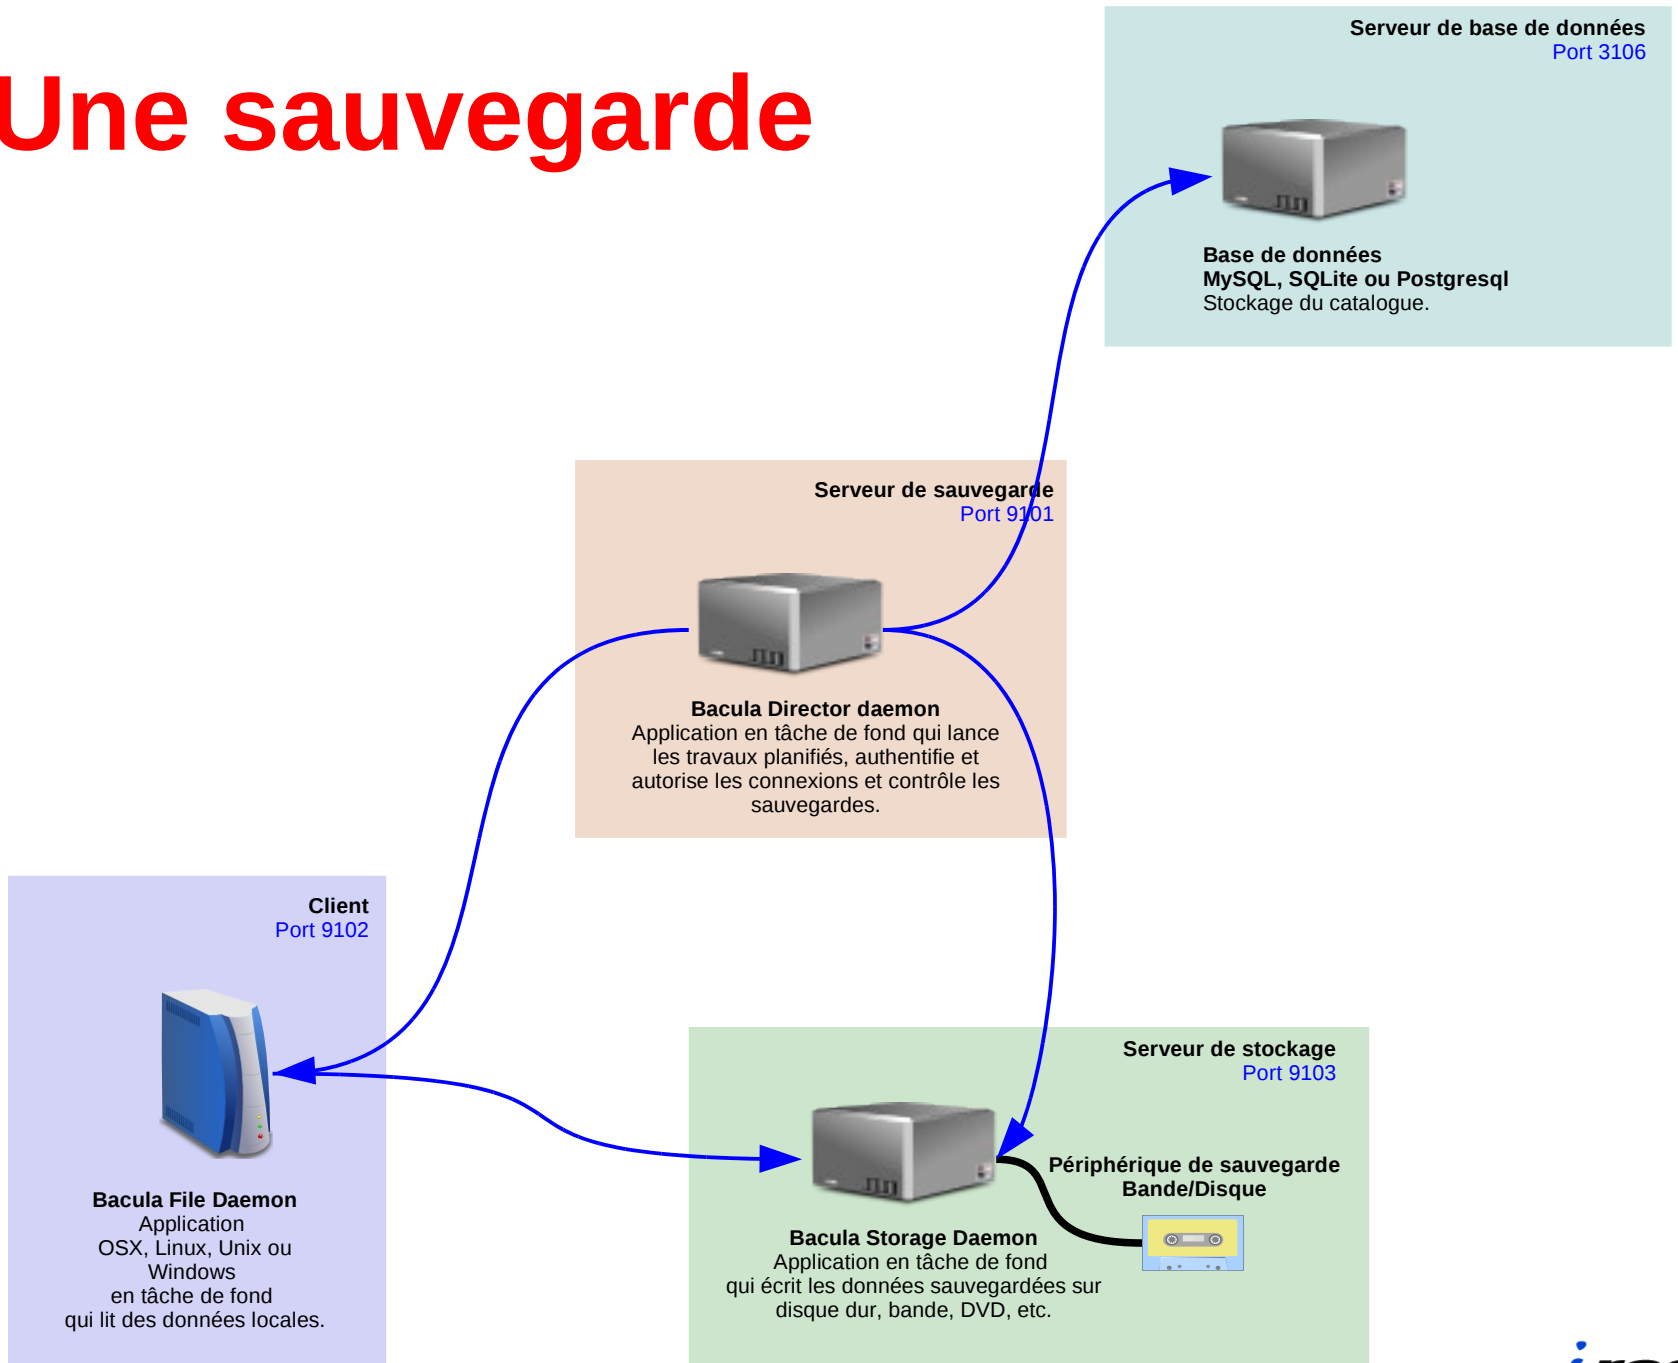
Une sauvegarde

Serveur de base de données
Port 3106

Base de données
MySQL, SQLite ou Postgresql
Stockage du catalogue.

Serveur de sauvegarde
Port 9101

Bacula Director daemon
Application en tâche de fond qui lance les travaux planifiés, authentifie et autorise les connexions et contrôle les sauvegardes.

Client
Port 9102

Bacula File Daemon
Application
OSX, Linux, Unix ou Windows
en tâche de fond
qui lit des données locales.

Serveur de stockage
Port 9103

Périphérique de sauvegarde
Bande/Disque

Bacula Storage Daemon
Application en tâche de fond
qui écrit les données sauvegardées sur disque dur, bande, DVD, etc.